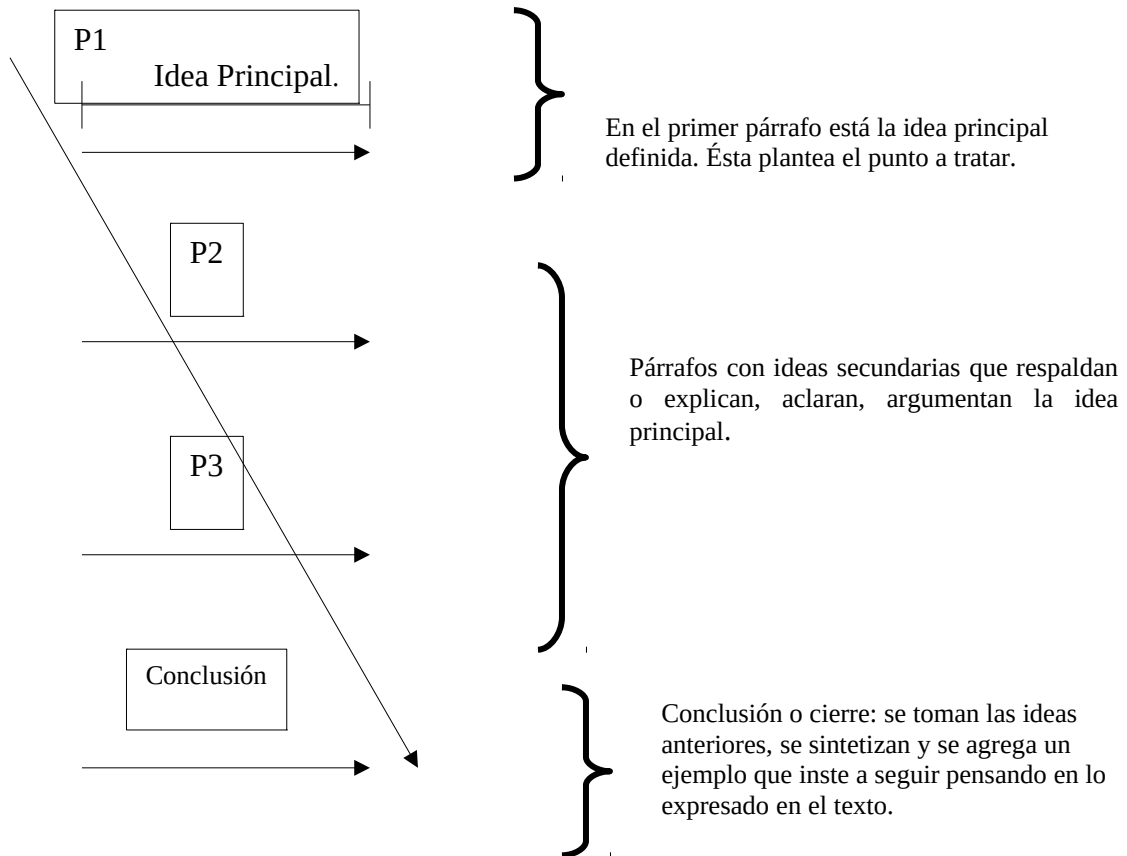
P1

Idea Principal.

En el primer párrafo está la idea principal definida. Ésta plantea el punto a tratar.

P2

Párrafos con ideas secundarias que respaldan o explican, aclaran, argumentan la idea principal.

P3

Conclusión

Conclusión o cierre: se toman las ideas anteriores, se sintetizan y se agrega un ejemplo que inste a seguir pensando en lo expresado en el texto.